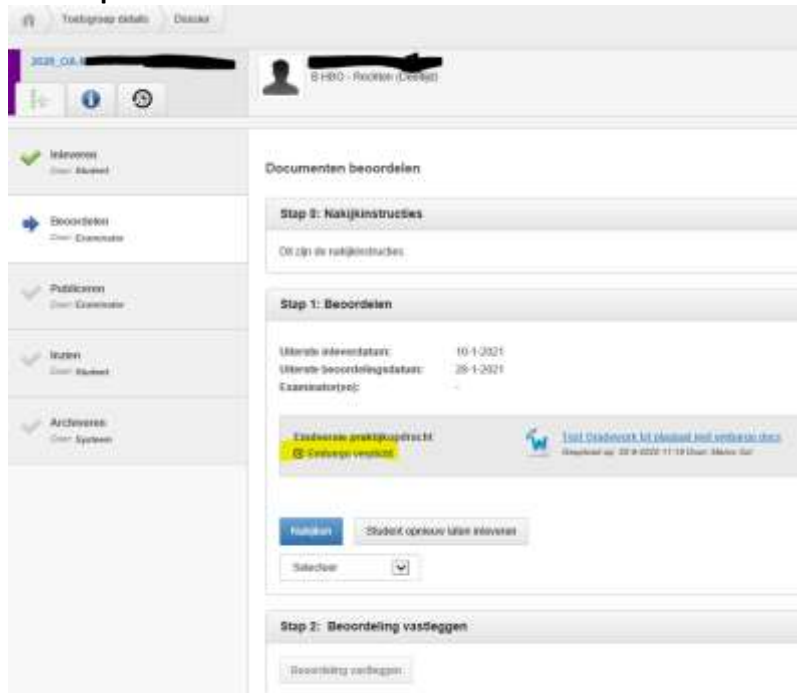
Toetsgroep details | Dossier

2020_OA

B HBO - Rechten (Deeltijd)

Inleveren
Door: Student

Beoordelen
Door: Examinator

Publiceren
Door: Examinator

Inzien
Door: Student

Archiveren
Door: Systeem

Documenten beoordelen

Stap 0: Nakijkinstructies

Dit zijn de nakijkinstructies

Stap 1: Beoordelen

Uiterste inleverdatum: 10-1-2021
Uiterste beoordelingsdatum: 28-1-2021
Examinator(en): -

Ouderwerk praktijkopdracht
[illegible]

Test Ouderwerk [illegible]
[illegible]

Nakijken

Student opnieuw laten inleveren

Selecteer

Stap 2: Beoordeling vastleggen

Beoordeling vastleggen